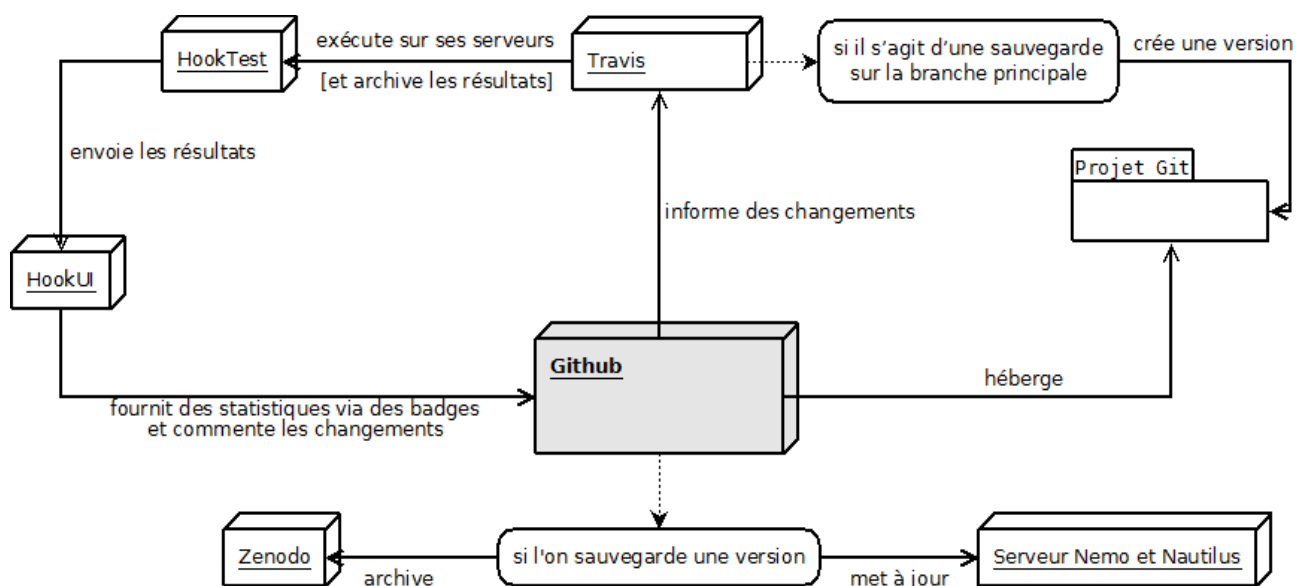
HookTest

exécute sur ses serveurs

[et archive les résultats]

Travis

si il s'agit d'une sauvegarde sur la branche principale

crée une version

envoie les résultats

Projet Git

informe des changements

HookUI

Github

héberge

fournit des statistiques via des badges et commente les changements

Zenodo

archive

si l'on sauvegarde une version

met à jour

Serveur Nemo et Nautilus